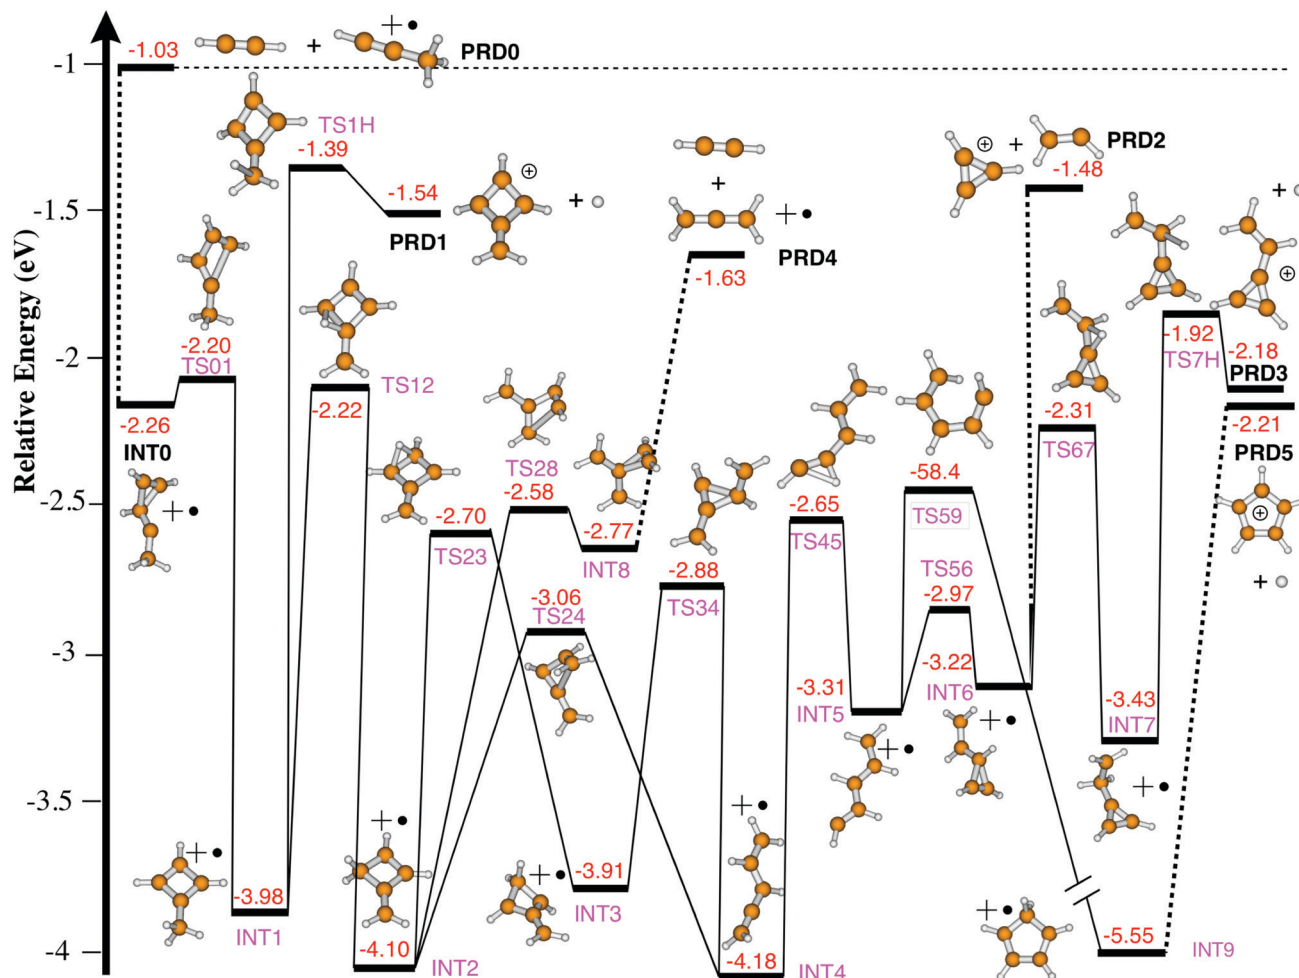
Relative Energy (eV)

-1
-1.5
-2
-2.5
-3
-3.5
-4

-1.03
+•
PRD0

TS1H
-1.39
-1.54
PRD1
⊕
+

+
+•
-1.63
PRD4

⊕ +
PRD2
-1.48

+
⊕

-2.20
TS01
-2.26
INT0
+•

TS12
-2.22

-1.92
TS7H
-2.18
PRD3
-2.21
PRD5
⊕
+

-2.31
TS67

TS28
-2.58
-2.70
TS23
-2.77
INT8

-58.4
TS59

-2.65
TS45

-2.88
TS34

-3.06
TS24

TS56
-2.97
-3.22
INT6
+•

-3.31
INT5
+•

-3.43
INT7
+•

+•
-3.98
INT1

+•
-4.10
INT2

+•
-3.91
INT3

+•
-4.18
INT4

+•
-5.55
INT9